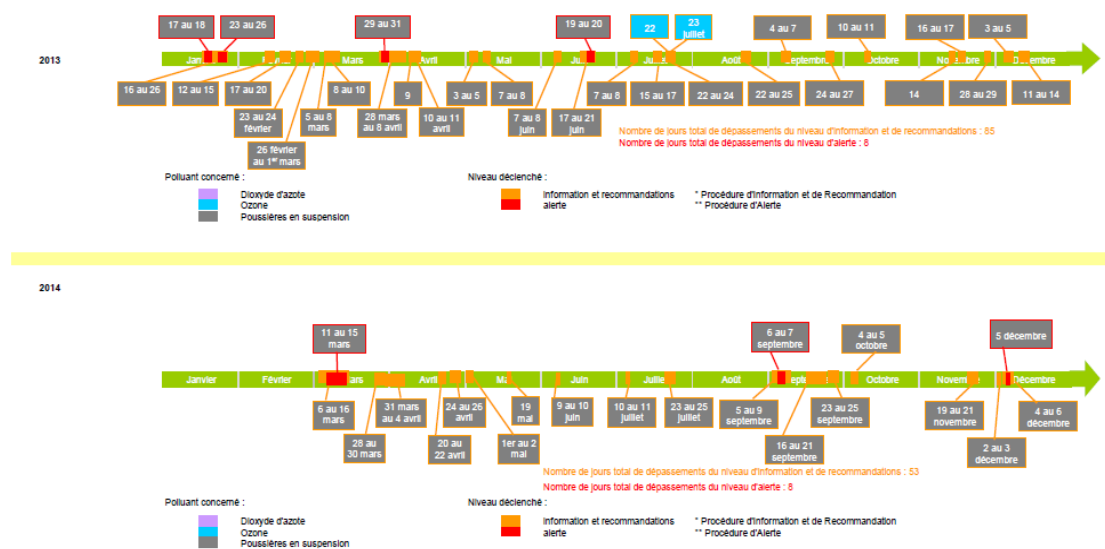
2013

17 au 18 | 23 au 26 | 29 au 31 | 19 au 20 | 22 | 23 juillet | 4 au 7 | 10 au 11 | 16 au 17 | 3 au 5

Janv | Février | Mars | Avril | Mai | Juin | Juillet | Août | Septembre | Octobre | Novembre | Décembre

16 au 26 | 12 au 15 | 17 au 20 | 23 au 24 février | 26 février au 1er mars | 5 au 8 mars | 8 au 10 | 28 mars au 8 avril | 9 | 10 au 11 avril | 3 au 5 | 7 au 8 | 7 au 8 juin | 17 au 21 juin | 7 au 8 | 15 au 17 | 22 au 24 | 22 au 25 | 24 au 27 | 14 | 28 au 29 | 11 au 14

Nombre de jours total de dépassements du niveau d'information et de recommandations : 85
Nombre de jours total de dépassements du niveau d'alerte : 8

Polluant concerné :
Dioxyde d'azote
Ozone
Poussières en suspension

Niveau déclenché :
Information et recommandations
alerte

* Procédure d'Information et de Recommandation
** Procédure d'Alerte

2014

11 au 15 mars | 6 au 7 septembre | 4 au 5 octobre | 5 décembre

Janvier | Février | Mars | Avril | Mai | Juin | Juillet | Août | Septembre | Octobre | Novembre | Décembre

6 au 16 mars | 28 au 30 mars | 31 mars au 4 avril | 20 au 22 avril | 24 au 26 avril | 1er au 2 mai | 19 mai | 9 au 10 juin | 10 au 11 juillet | 23 au 25 juillet | 5 au 9 septembre | 16 au 21 septembre | 23 au 25 septembre | 19 au 21 novembre | 2 au 3 décembre | 4 au 6 décembre

Nombre de jours total de dépassements du niveau d'information et de recommandations : 53
Nombre de jours total de dépassements du niveau d'alerte : 8

Polluant concerné :
Dioxyde d'azote
Ozone
Poussières en suspension

Niveau déclenché :
Information et recommandations
alerte

* Procédure d'Information et de Recommandation
** Procédure d'Alerte